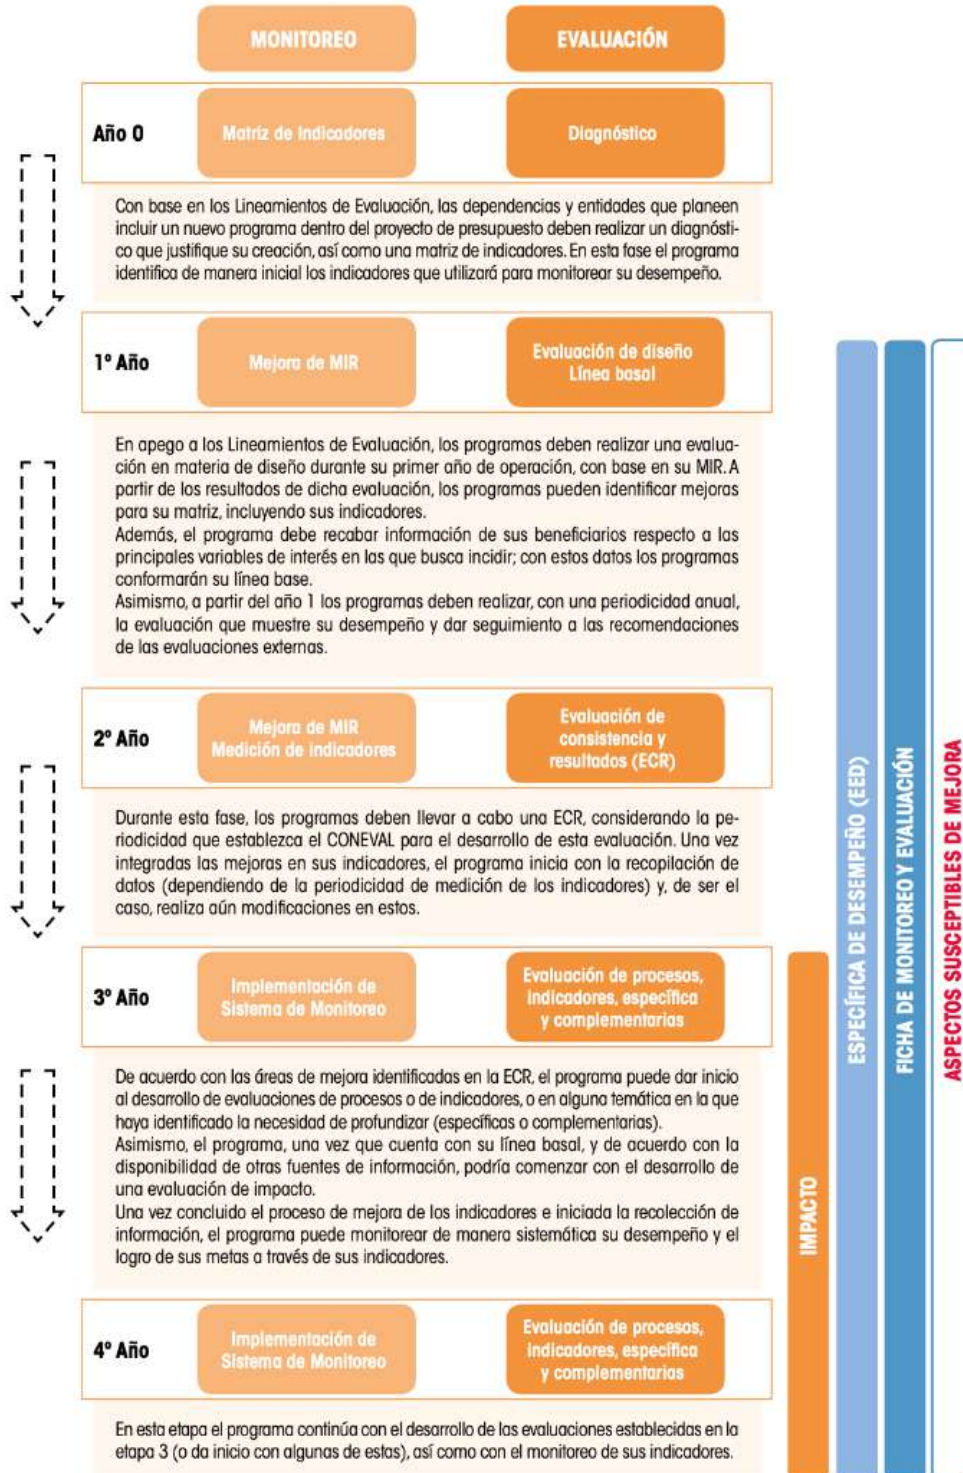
MONITOREO

EVALUACIÓN

Año 0

Matriz de Indicadores

Diagnóstico

Con base en los Lineamientos de Evaluación, las dependencias y entidades que planeen incluir un nuevo programa dentro del proyecto de presupuesto deben realizar un diagnóstico que justifique su creación, así como una matriz de indicadores. En esta fase el programa identifica de manera inicial los indicadores que utilizará para monitorear su desempeño.

1° Año

Mejora de MIR

Evaluación de diseño
Línea basal

En apego a los Lineamientos de Evaluación, los programas deben realizar una evaluación en materia de diseño durante su primer año de operación, con base en su MIR. A partir de los resultados de dicha evaluación, los programas pueden identificar mejoras para su matriz, incluyendo sus indicadores.
Además, el programa debe recabar información de sus beneficiarios respecto a las principales variables de interés en las que busca incidir; con estos datos los programas conformarán su línea base.
Asimismo, a partir del año 1 los programas deben realizar, con una periodicidad anual, la evaluación que muestre su desempeño y dar seguimiento a las recomendaciones de las evaluaciones externas.

2° Año

Mejora de MIR
Medición de indicadores

Evaluación de consistencia y resultados (ECR)

Durante esta fase, los programas deben llevar a cabo una ECR, considerando la periodicidad que establezca el CONEVAL para el desarrollo de esta evaluación. Una vez integradas las mejoras en sus indicadores, el programa inicia con la recopilación de datos (dependiendo de la periodicidad de medición de los indicadores) y, de ser el caso, realiza aún modificaciones en estos.

3° Año

Implementación de Sistema de Monitoreo

Evaluación de procesos, indicadores, específica y complementarias

De acuerdo con las áreas de mejora identificadas en la ECR, el programa puede dar inicio al desarrollo de evaluaciones de procesos o de indicadores, o en alguna temática en la que haya identificado la necesidad de profundizar (específicas o complementarias).
Asimismo, el programa, una vez que cuenta con su línea basal, y de acuerdo con la disponibilidad de otras fuentes de información, podría comenzar con el desarrollo de una evaluación de impacto.
Una vez concluido el proceso de mejora de los indicadores e iniciada la recolección de información, el programa puede monitorear de manera sistemática su desempeño y el logro de sus metas a través de sus indicadores.

4° Año

Implementación de Sistema de Monitoreo

Evaluación de procesos, indicadores, específica y complementarias

En esta etapa el programa continúa con el desarrollo de las evaluaciones establecidas en la etapa 3 (o da inicio con algunas de estas), así como con el monitoreo de sus indicadores.

IMPACTO

ESPECÍFICA DE DESEMPEÑO (EED)

FICHA DE MONITOREO Y EVALUACIÓN

ASPECTOS SUSCEPTIBLES DE MEJORA